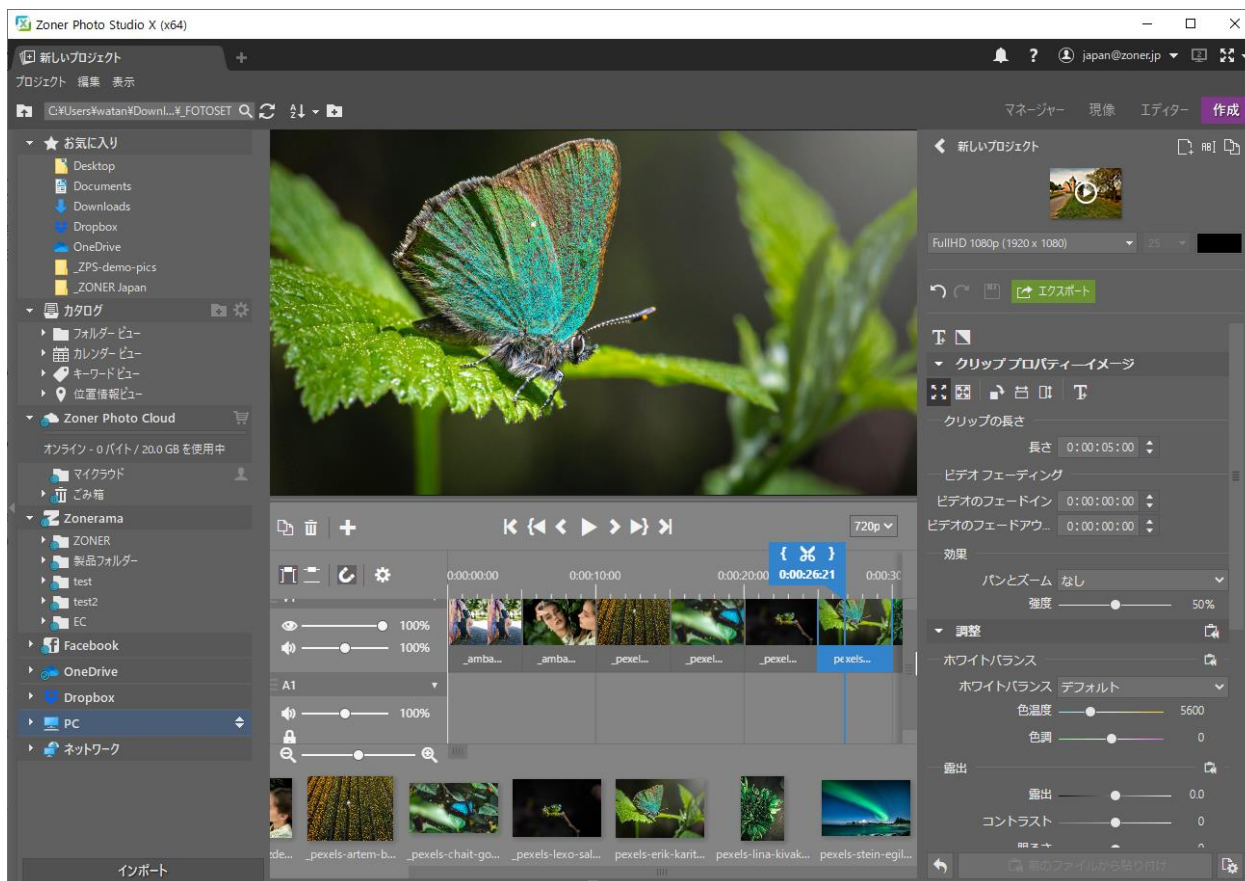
Zoner Photo Studio X (x64)

新しいプロジェクト +

プロジェクト 編集 表示

C:¥Users¥watan¥Downl...¥_FOTOSET

japan@zoner.jp

マネージャー 現像 エディター 作成

お気に入り
Desktop
Documents
Downloads
Dropbox
OneDrive
_ZPS-demo-pics
_ZONER Japan
カタログ
フォルダー ビュー
カレンダー ビュー
キーワード ビュー
位置情報ビュー
Zoner Photo Cloud
オンライン - 0 バイト / 20.0 GB を使用中
マイクラウド
ごみ箱
Zonerama
ZONER
製品フォルダー
test
test2
EC
Facebook
OneDrive
Dropbox
PC
ネットワーク

インポート

720p

{ ✂ }
0:00:26:21

0:00:00:00 0:00:10:00 0:00:20:00 0:00:30

100%
100%
_amba... _amba... _pexel... _pexel... _pexel... pexels...
A1
100%

de... _pexels-artem-b... _pexels-chait-go... _pexels-lexo-sal... pexels-erik-karit... pexels-lina-kivak... pexels-stein-egil...

新しいプロジェクト
FullHD 1080p (1920 x 1080) 25
エクスポート
クリップ プロパティ—イメージ
クリップの長さ
長さ 0:00:05:00
ビデオ フェーディング
ビデオのフェードイン 0:00:00:00
ビデオのフェードアウ... 0:00:00:00
効果
パンとズーム なし
強度 50%
調整
ホワイトバランス
ホワイトバランス デフォルト
色温度 5600
色調 0
露出
露出 0.0
コントラスト 0
明るさ
前のファイルから貼り付け